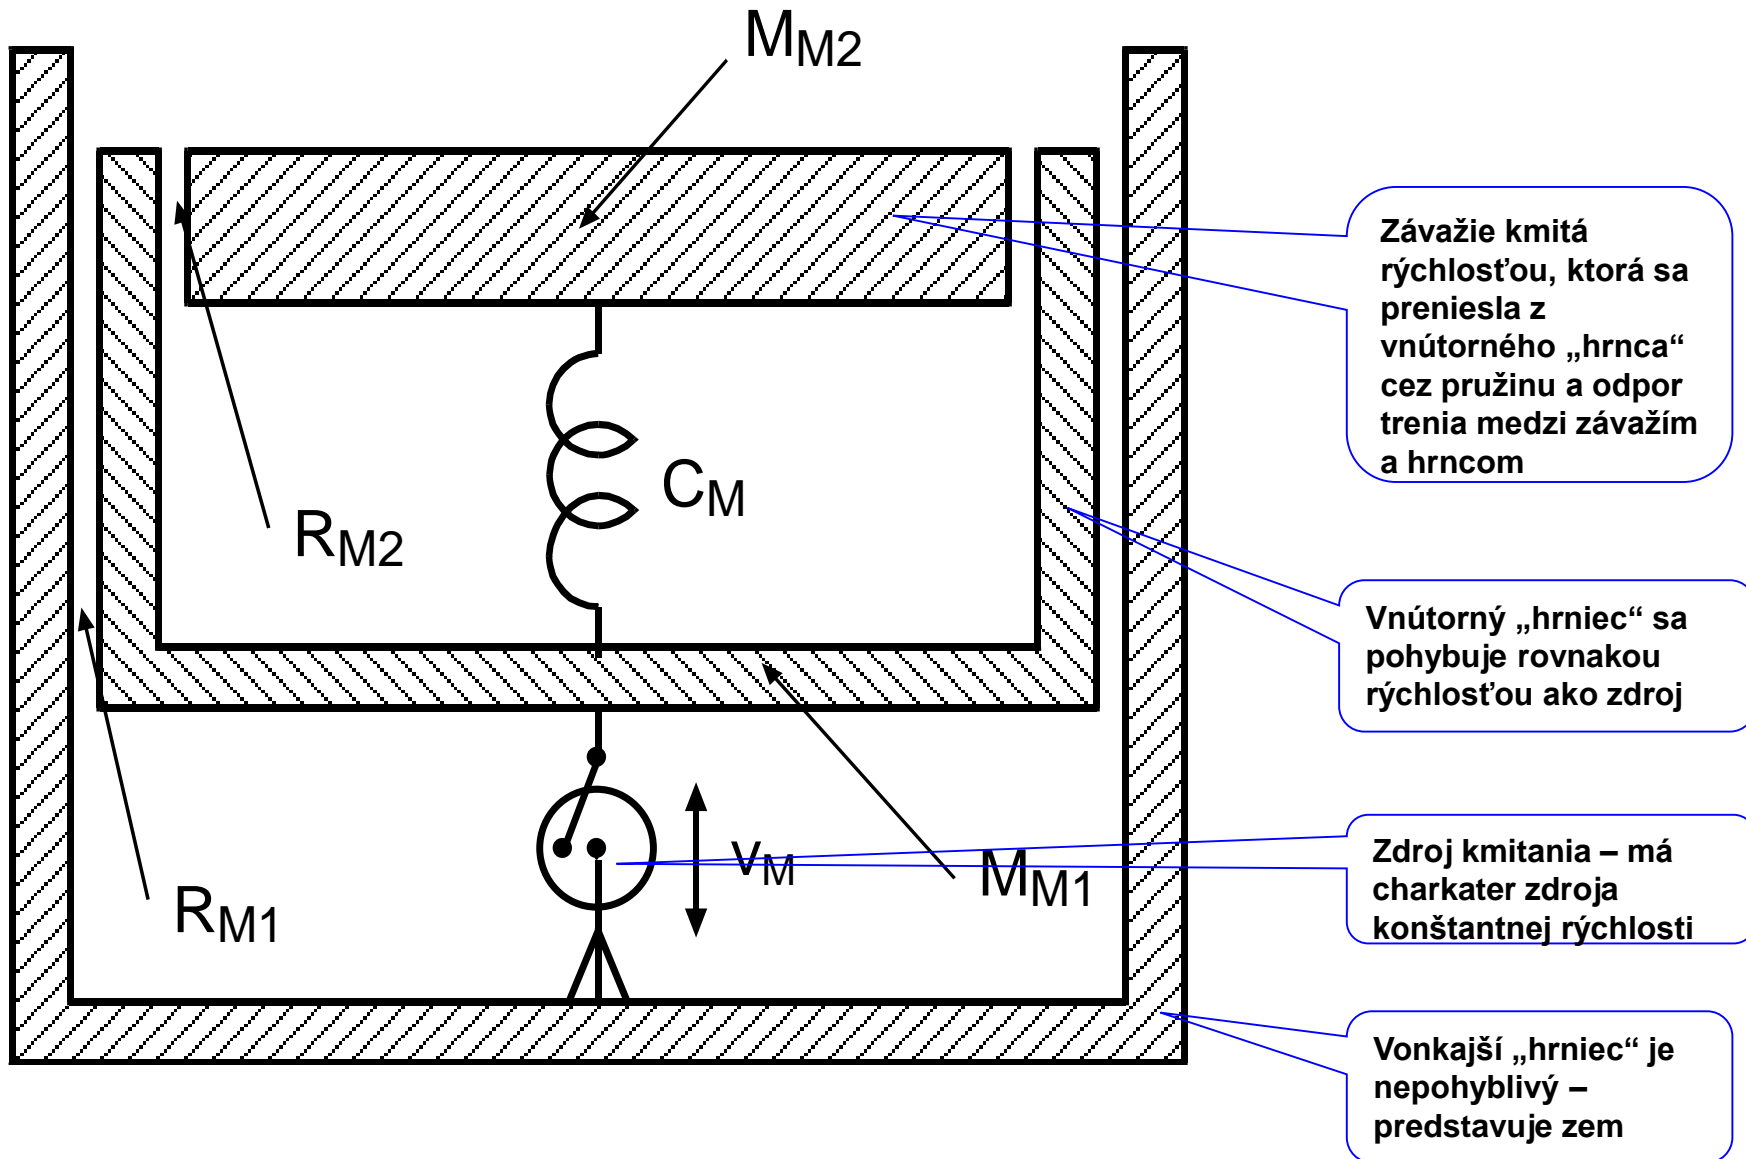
$M_{M2}$

Závažie kmitá rýchlosťou, ktorá sa preniesla z vnútorného „hrnca“ cez pružinu a odpor trenia medzi závažím a hrncom

$C_M$

$R_{M2}$

Vnútorný „hrniec“ sa pohybuje rovnakou rýchlosťou ako zdroj

$v_M$

$M_{M1}$

Zdroj kmitania – má charkater zdroja konštantnej rýchlosti

$R_{M1}$

Vonkajší „hrniec“ je nepohyblivý – predstavuje zem